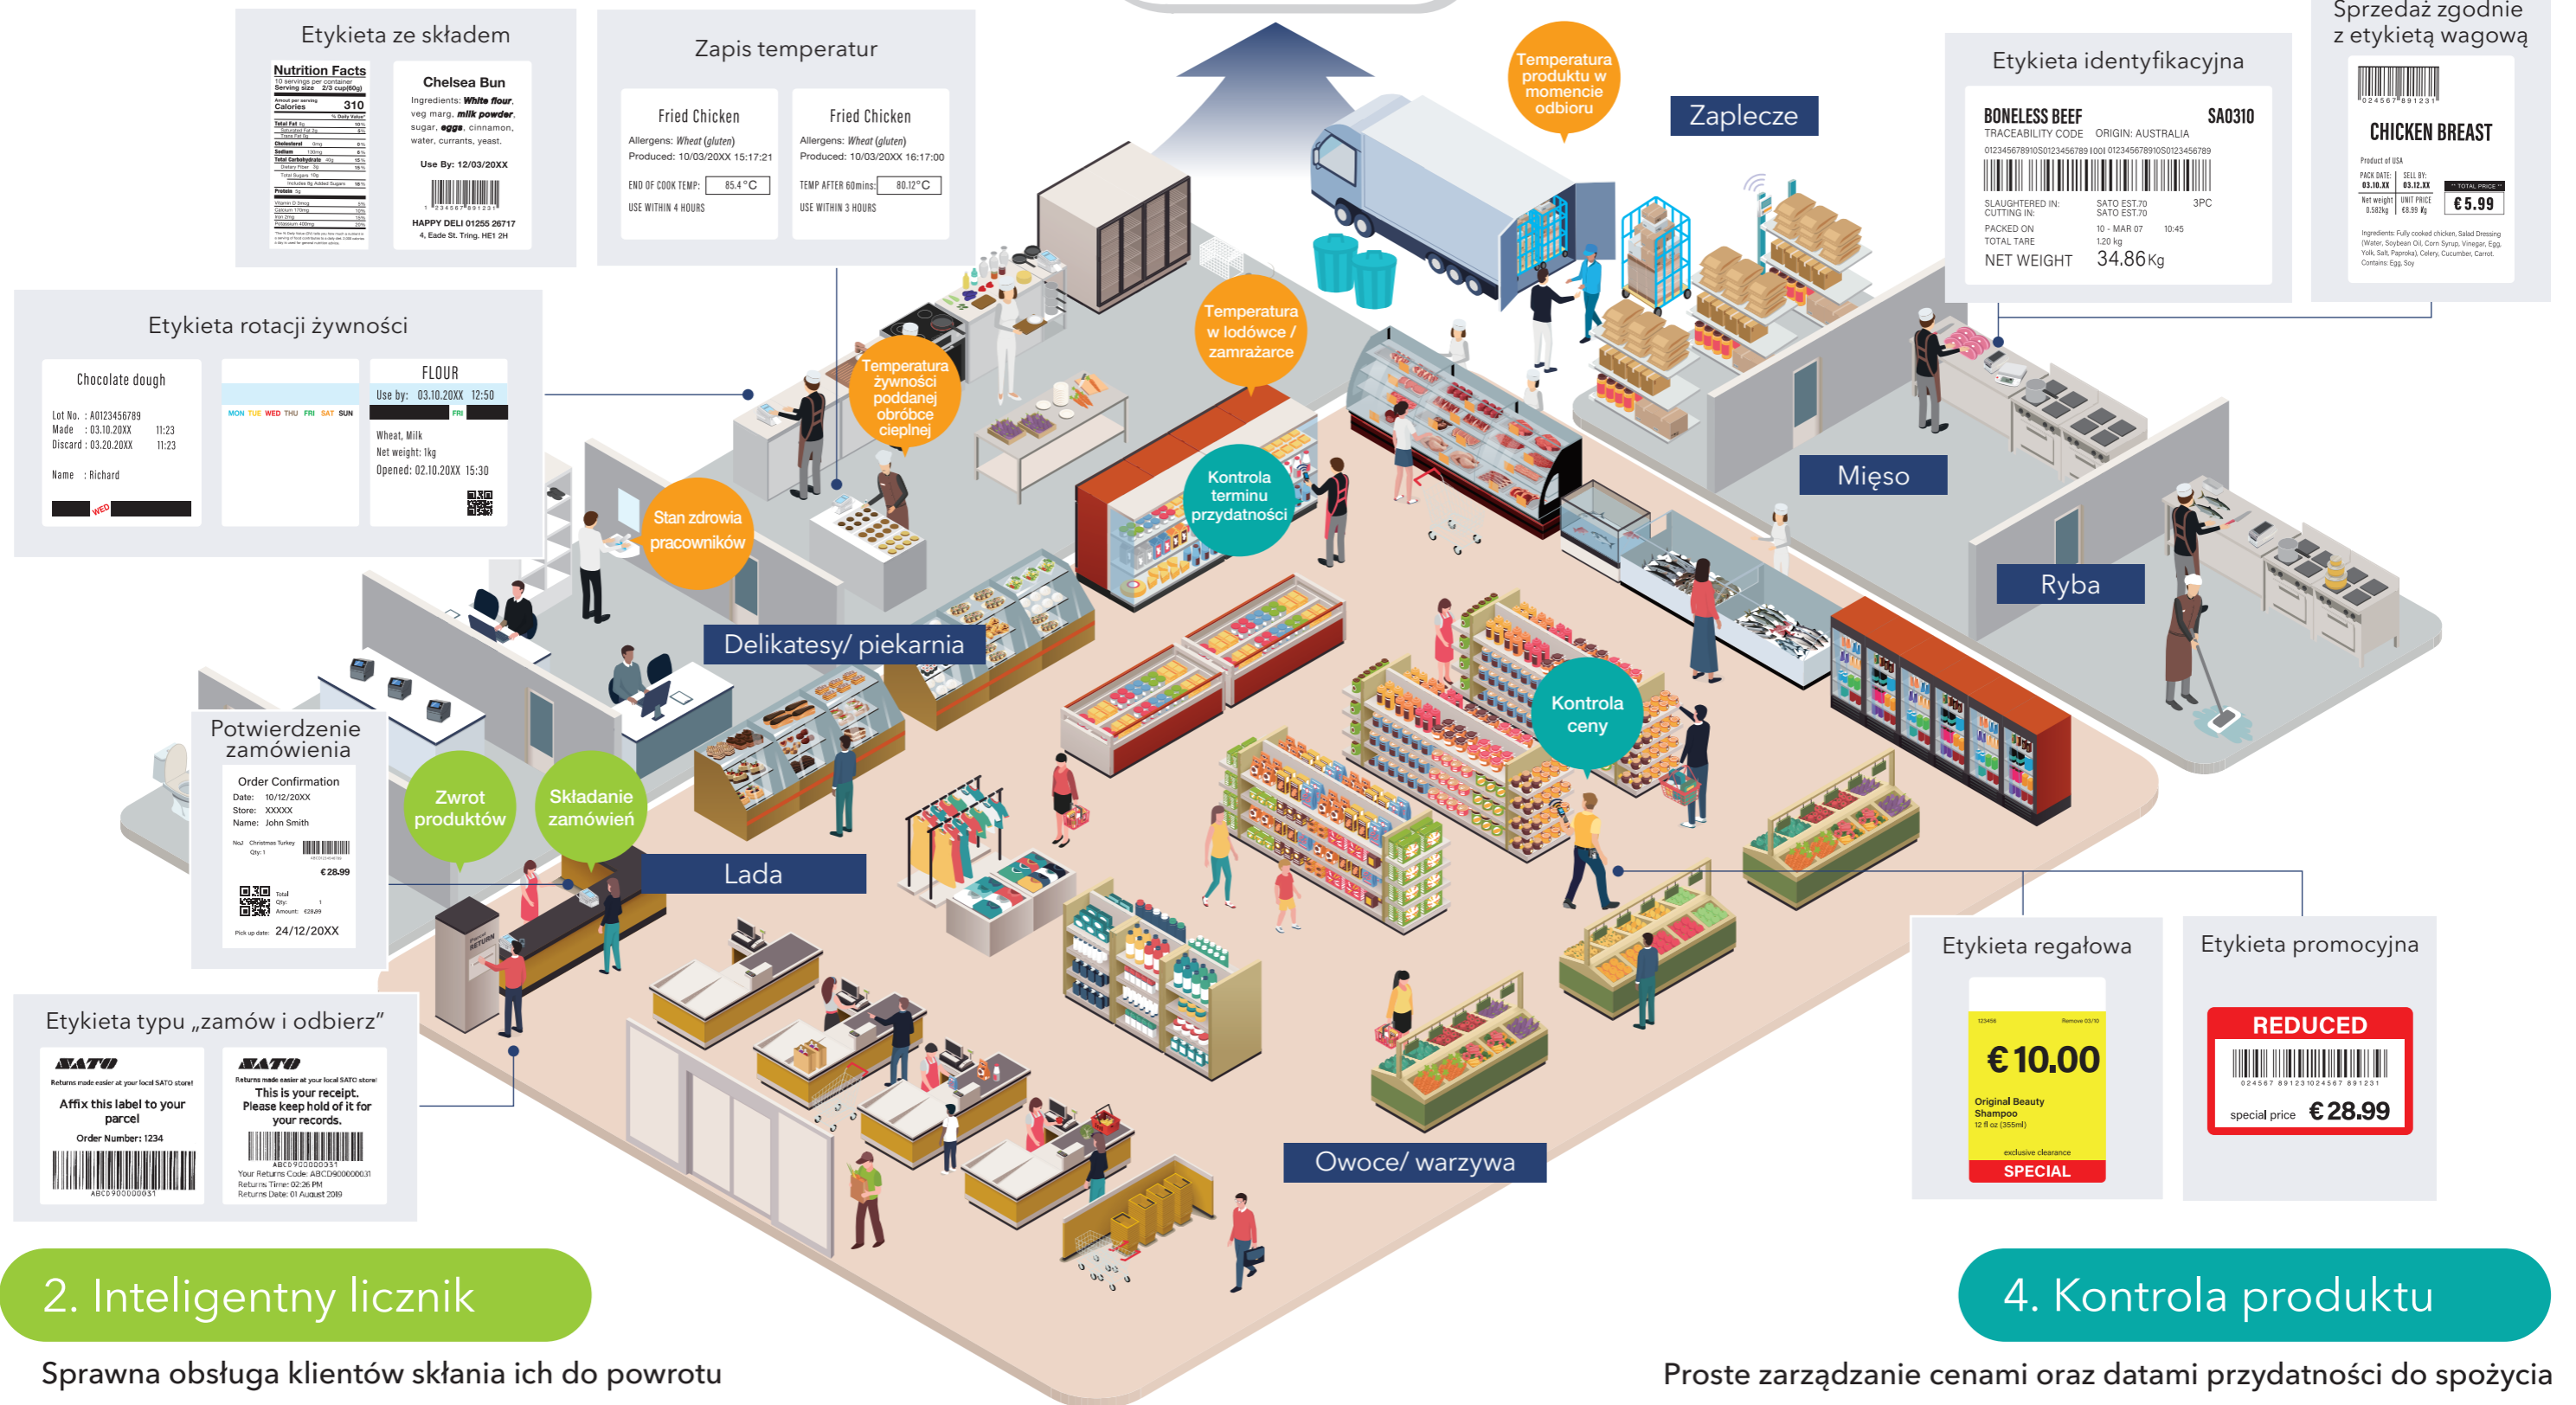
Etykieta ze składem

Nutrition Facts
10 servings per container
Serving size 2/3 cup(60g)
Calories 310

Chelsea Bun
Ingredients: White flour, veg marg, milk powder, sugar, eggs, cinnamon, water, currants, yeast.
Use By: 12/03/20XX
HAPPY DELI 01255 26717
4, Eade St. Tring. HE1 2H

Zapis temperatur

Fried Chicken
Allergens: Wheat (gluten)
Produced: 10/03/20XX 15:17:21
END OF COOK TEMP: 85.4°C
USE WITHIN 4 HOURS

Fried Chicken
Allergens: Wheat (gluten)
Produced: 10/03/20XX 16:17:00
TEMP AFTER 60mins: 80.12°C
USE WITHIN 3 HOURS

Temperatura produktu w momencie odbioru

Zaplecze

Etykieta identyfikacyjna

BONELESS BEEF SA0310
TRACEABILITY CODE ORIGIN: AUSTRALIA
SLAUGHTERED IN: CUTTING IN: SATO EST.70 SATO EST.70 3PC
PACKED ON 10 - MAR 07 10:45
TOTAL TARE 1.20 kg
NET WEIGHT 34.86 Kg

Sprzedaż zgodnie z etykietą wagową

CHICKEN BREAST
Product of USA
PACK DATE: 03.10.XX SELL BY: 03.12.XX
€5.99

Etykieta rotacji żywności

Chocolate dough
Lot No. : A0123456789
Made : 03.10.20XX 11:23
Discard : 03.20.20XX 11:23
Name : Richard
WED

MON TUE WED THU FRI SAT SUN

FLOUR
Use by: 03.10.20XX 12:50
FRI
Wheat, Milk
Net weight: 1kg
Opened: 02.10.20XX 15:30

Temperatura żywności poddanej obróbce cieplnej

Temperatura w lodówce / zamrażarce

Kontrola terminu przydatności

Stan zdrowia pracowników

Delikatesy/ piekarnia

Mięso

Ryba

Kontrola ceny

Potwierdzenie zamówienia

Order Confirmation
Date: 10/12/20XX
Store: XXXXX
Name: John Smith
€28.99
Pick up date: 24/12/20XX

Zwrot produktów

Składanie zamówień

Lada

Etykieta regałowa

€10.00
Original Beauty Shampoo
SPECIAL

Etykieta promocyjna

REDUCED
special price €28.99

Etykieta typu „zamów i odbierz”

SATO
Returns made easier at your local SATO store!
Affix this label to your parcel
Order Number: 1234

SATO
Returns made easier at your local SATO store!
This is your receipt. Please keep hold of it for your records.
Your Returns Code: ABCD900000031
Returns Time: 02:26 PM
Returns Date: 01 August 2019

Owoce/ warzywa

2. Inteligentny licznik

Sprawna obsługa klientów skłania ich do powrotu

4. Kontrola produktu

Proste zarządzanie cenami oraz datami przydatności do spożycia